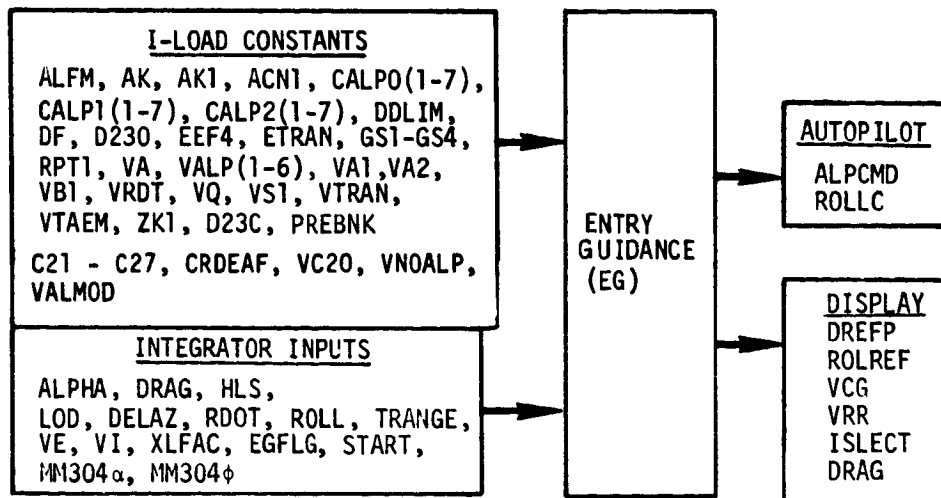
I-LOAD CONSTANTS

ALFM, AK, AK1, ACN1, CALP0(1-7), CALP1(1-7), CALP2(1-7), DDLIM, DF, D230, EEF4, ETRAN, GS1-GS4, RPT1, VA, VALP(1-6), VA1,VA2, VB1, VRDT, VQ, VS1, VTRAN, VTAEM, ZK1, D23C, PREBNK

C21 - C27, CRDEAF, VC20, VNOALP, VALMOD

INTEGRATOR INPUTS

ALPHA, DRAG, HLS, LOD, DELAZ, RDOT, ROLL, TRANGE, VE, VI, XLFAC, EGFLG, START, MM304$\alpha$, MM304$\phi$

ENTRY GUIDANCE (EG)

AUTOPILOT
ALPCMD
ROLLC

DISPLAY
DREFP
ROLREF
VCG
VRR
ISLECT
DRAG